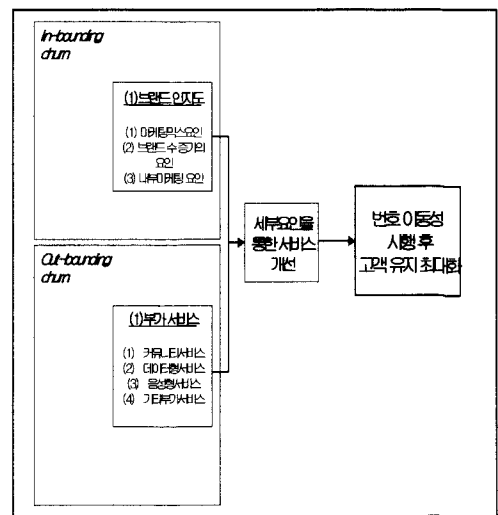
In-bounding churn

(1)브랜드 인지도

(1) 마케팅믹스요인
(2) 브랜드 수용기의 요인
(3) 내부마케팅 요인

세부요인을 통한 서비스 개선

번호이동성 시행 후 고객 유지 최대화

Out-bounding churn

(1)부가서비스

(1) 커뮤니티서비스
(2) 데이터통신서비스
(3) 음성통화서비스
(4) 기타부가서비스